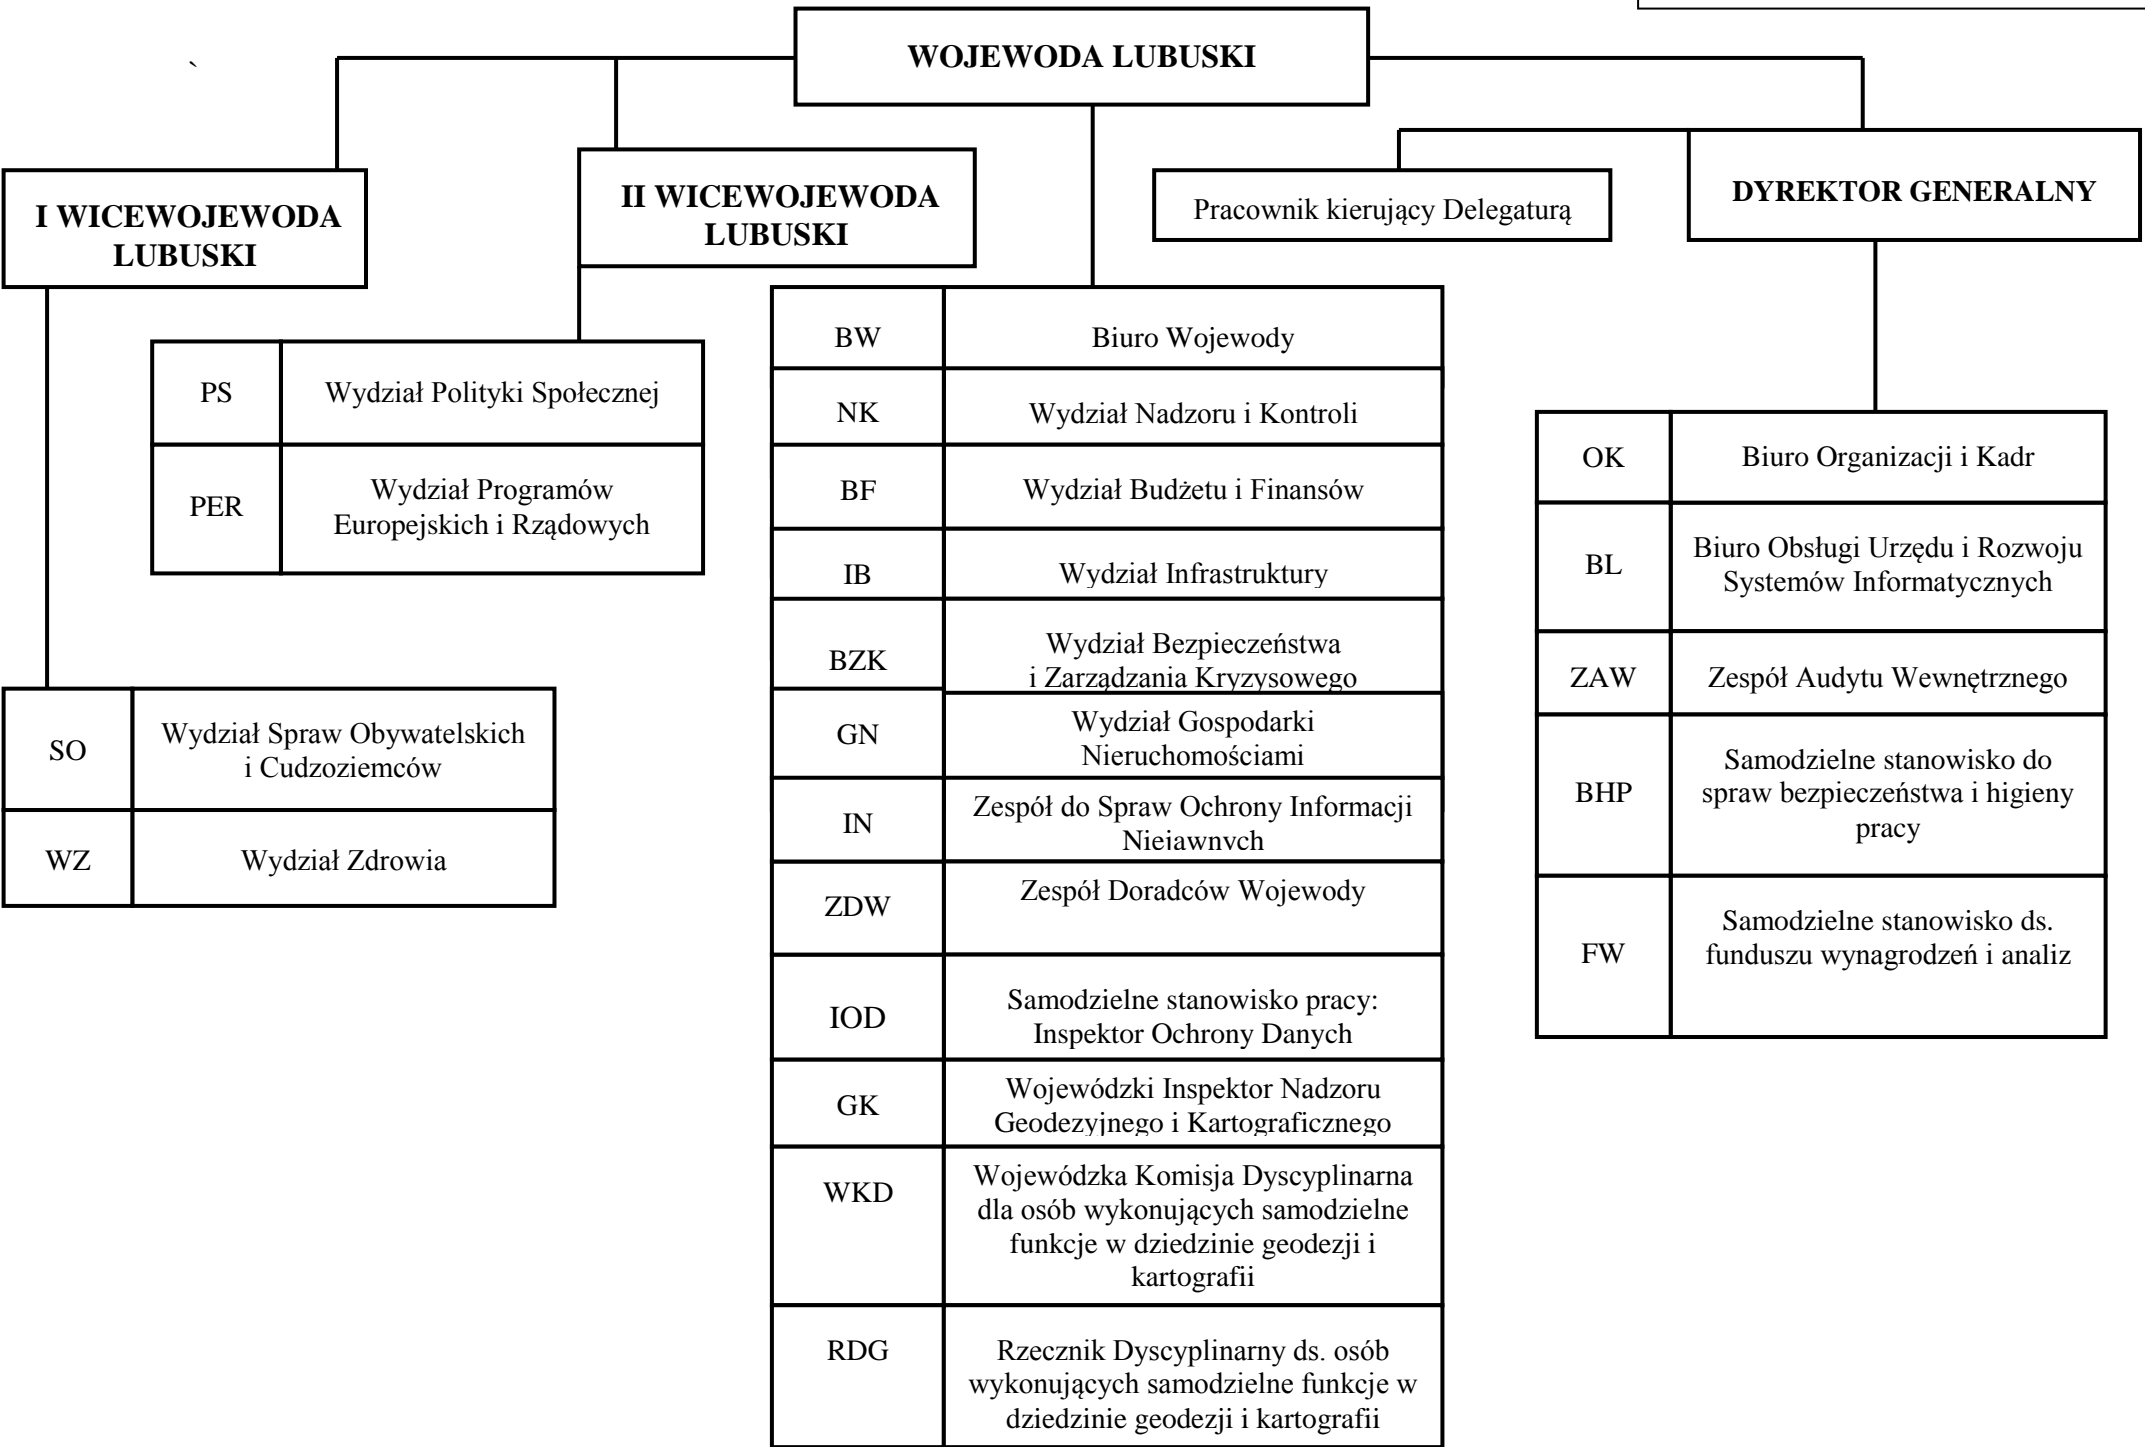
`

WOJEWODA LUBUSKI

I WICEWOJEWODA LUBUSKI

II WICEWOJEWODA LUBUSKI

Pracownik kierujący Delegaturą

DYREKTOR GENERALNY

| PS | Wydział Polityki Społecznej |
|---|---|
| PER | Wydział Programów Europejskich i Rządowych |

| SO | Wydział Spraw Obywatelskich i Cudzoziemców |
|---|---|
| WZ | Wydział Zdrowia |

| BW | Biuro Wojewody |
|---|---|
| NK | Wydział Nadzoru i Kontroli |
| BF | Wydział Budżetu i Finansów |
| IB | Wydział Infrastruktury |
| BZK | Wydział Bezpieczeństwa i Zarządzania Kryzysowego |
| GN | Wydział Gospodarki Nieruchomościami |
| IN | Zespół do Spraw Ochrony Informacji Niejawnych |
| ZDW | Zespół Doradców Wojewody |
| IOD | Samodzielne stanowisko pracy: Inspektor Ochrony Danych |
| GK | Wojewódzki Inspektor Nadzoru Geodezyjnego i Kartograficznego |
| WKD | Wojewódzka Komisja Dyscyplinarna dla osób wykonujących samodzielne funkcje w dziedzinie geodezji i kartografii |
| RDG | Rzecznik Dyscyplinarny ds. osób wykonujących samodzielne funkcje w dziedzinie geodezji i kartografii |

| OK | Biuro Organizacji i Kadr |
|---|---|
| BL | Biuro Obsługi Urzędu i Rozwoju Systemów Informatycznych |
| ZAW | Zespół Audytu Wewnętrznego |
| BHP | Samodzielne stanowisko do spraw bezpieczeństwa i higieny pracy |
| FW | Samodzielne stanowisko ds. funduszu wynagrodzeń i analiz |